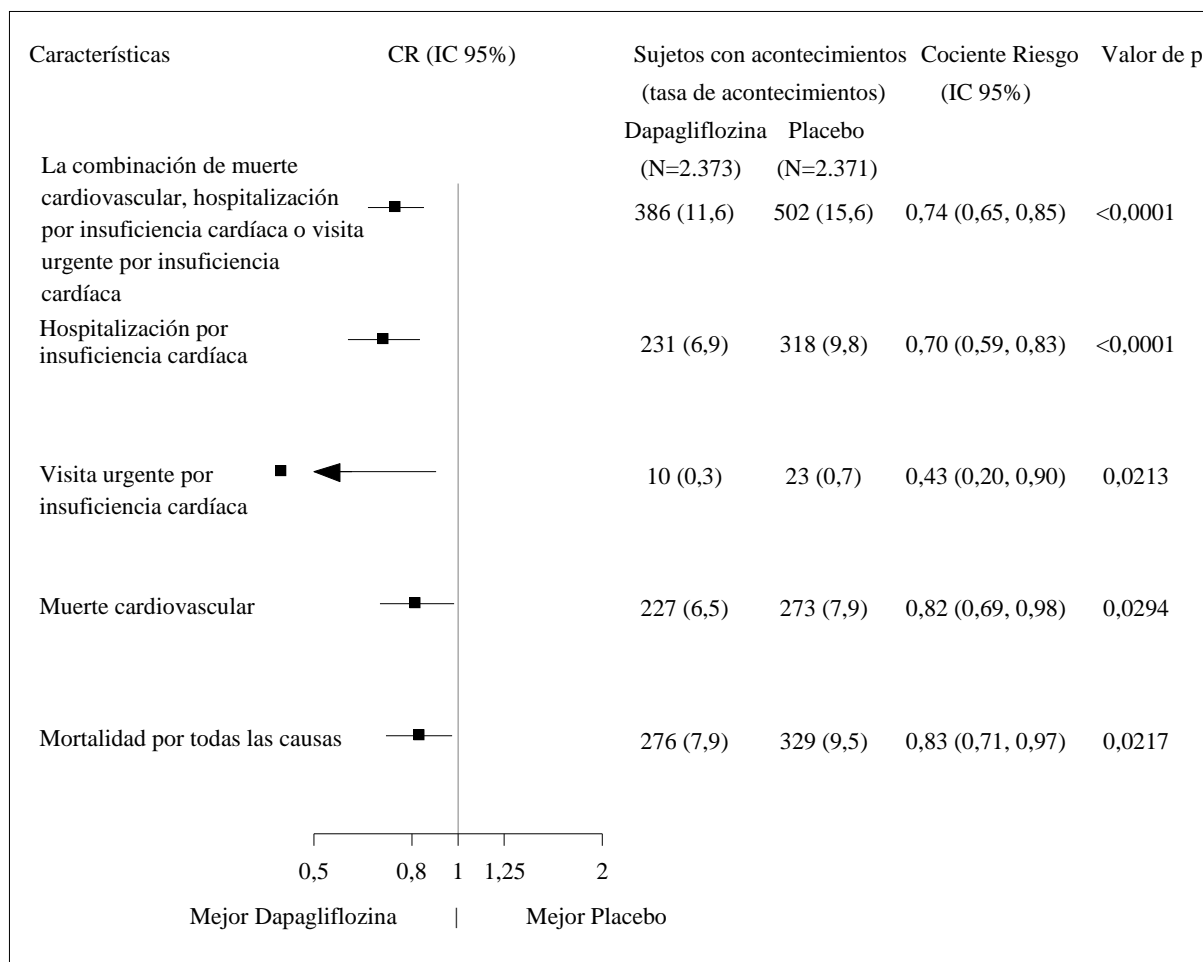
Características CR (IC 95%) Sujetos con acontecimientos (tasa de acontecimientos) Cociente Riesgo (IC 95%) Valor de p

Dapagliflozina (N=2.373) Placebo (N=2.371)

| Características | Dapagliflozina (N=2.373) | Placebo (N=2.371) | Cociente Riesgo (IC 95%) | Valor de p |
|---|---|---|---|---|
| La combinación de muerte cardiovascular, hospitalización por insuficiencia cardíaca o visita urgente por insuficiencia cardíaca | 386 (11,6) | 502 (15,6) | 0,74 (0,65, 0,85) | <0,0001 |
| Hospitalización por insuficiencia cardíaca | 231 (6,9) | 318 (9,8) | 0,70 (0,59, 0,83) | <0,0001 |
| Visita urgente por insuficiencia cardíaca | 10 (0,3) | 23 (0,7) | 0,43 (0,20, 0,90) | 0,0213 |
| Muerte cardiovascular | 227 (6,5) | 273 (7,9) | 0,82 (0,69, 0,98) | 0,0294 |
| Mortalidad por todas las causas | 276 (7,9) | 329 (9,5) | 0,83 (0,71, 0,97) | 0,0217 |

0,5 0,8 1 1,25 2

Mejor Dapagliflozina | Mejor Placebo